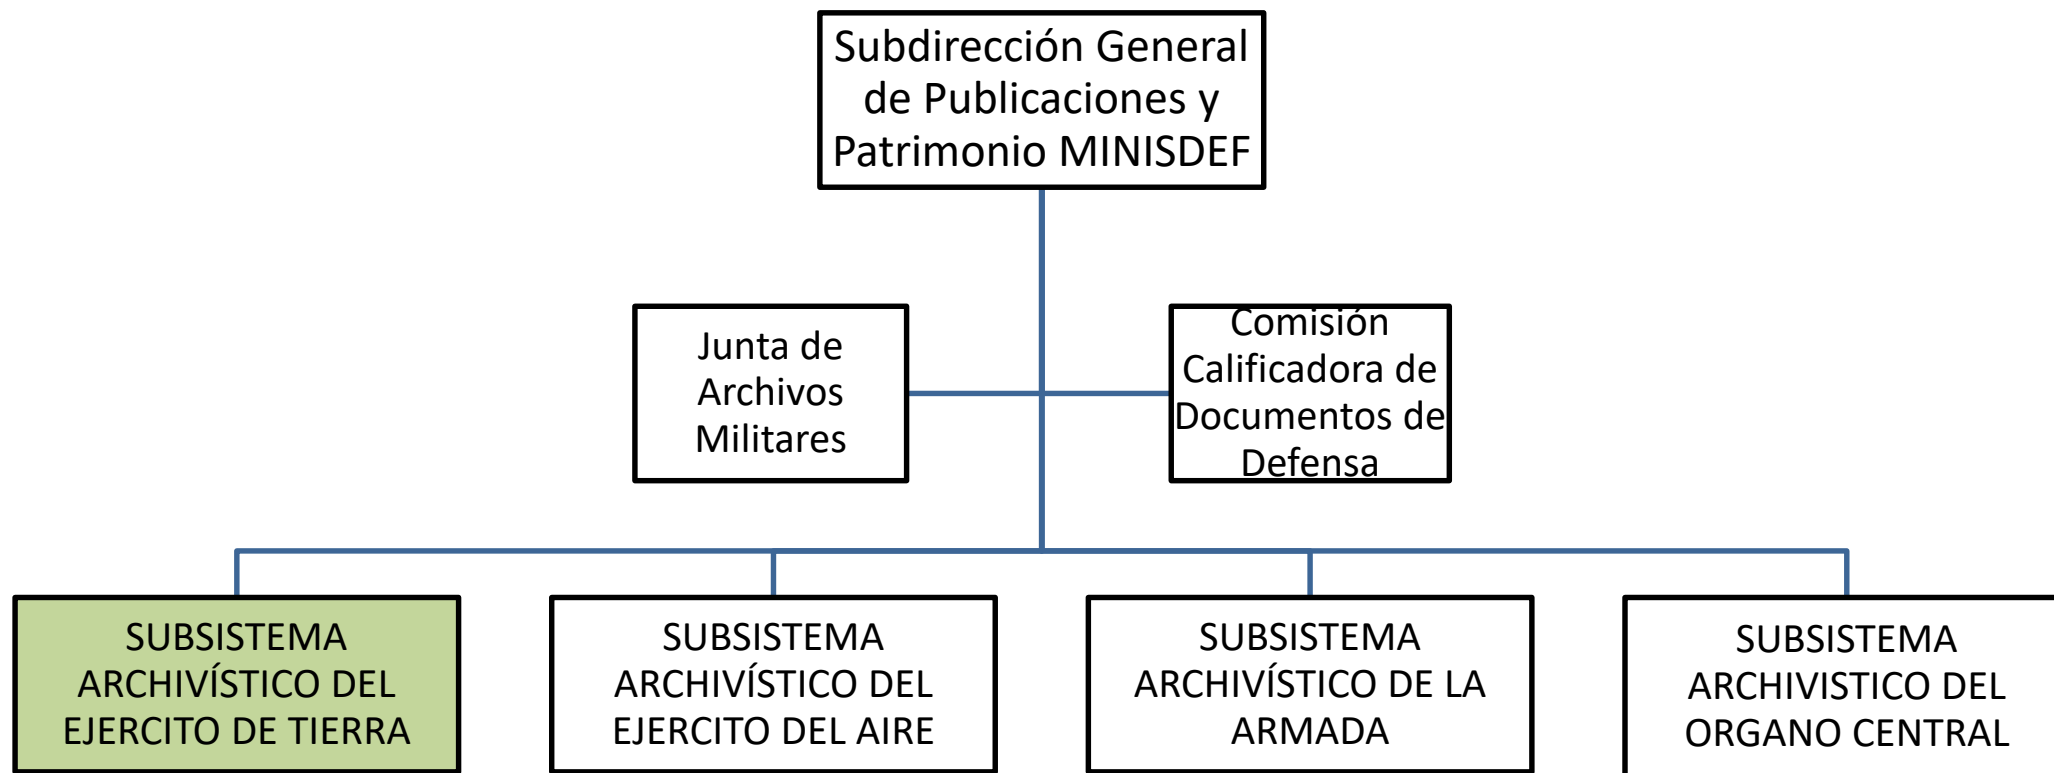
Subdirección General de Publicaciones y Patrimonio MINISDEF

Junta de Archivos Militares

Comisión Calificadora de Documentos de Defensa

SUBSISTEMA ARCHIVÍSTICO DEL EJERCITO DE TIERRA

SUBSISTEMA ARCHIVÍSTICO DEL EJERCITO DEL AIRE

SUBSISTEMA ARCHIVÍSTICO DE LA ARMADA

SUBSISTEMA ARCHIVISTICO DEL ORGANO CENTRAL